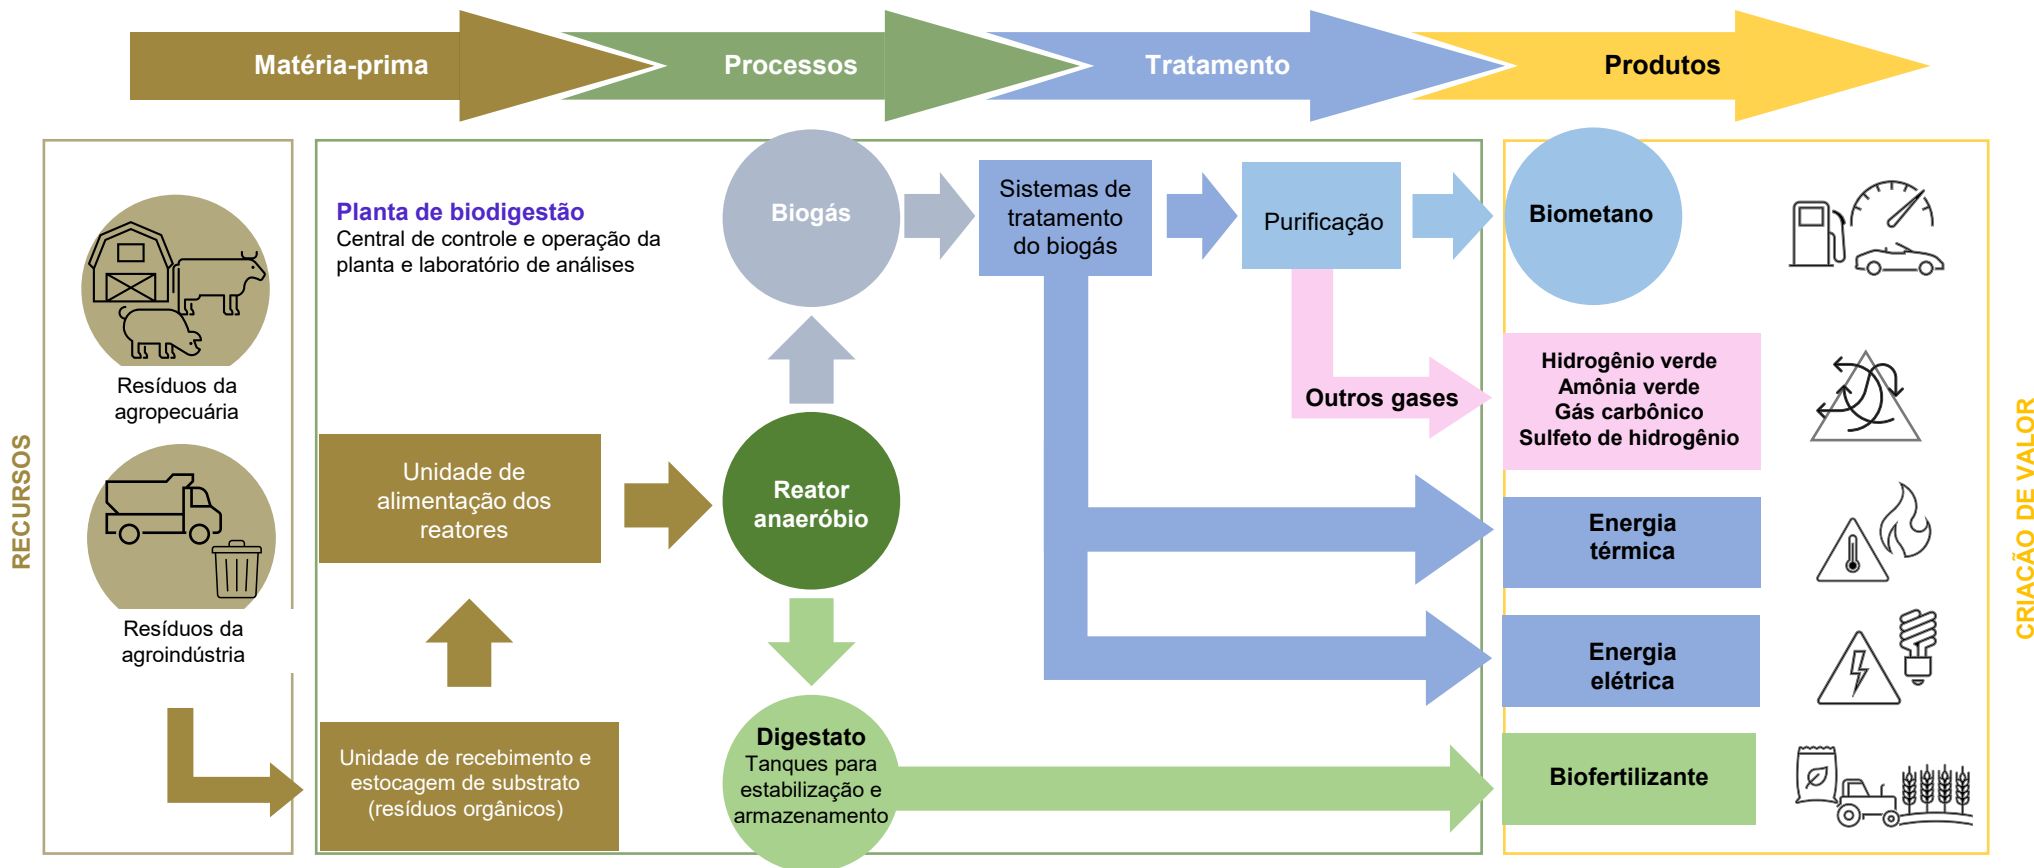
Matéria-prima

Processos

Tratamento

Produtos

RECURSOS

Resíduos da agropecuária

Resíduos da agroindústria

Planta de biodigestão
Central de controle e operação da planta e laboratório de análises

Biogás

Sistemas de tratamento do biogás

Purificação

Biometano

Outros gases

Hidrogênio verde
Amônia verde
Gás carbônico
Sulfeto de hidrogênio

Unidade de alimentação dos reatores

Reator anaeróbio

Energia térmica

Energia elétrica

Unidade de recebimento e estocagem de substrato (resíduos orgânicos)

Digestato
Tanques para estabilização e armazenamento

Biofertilizante

CRIAÇÃO DE VALOR